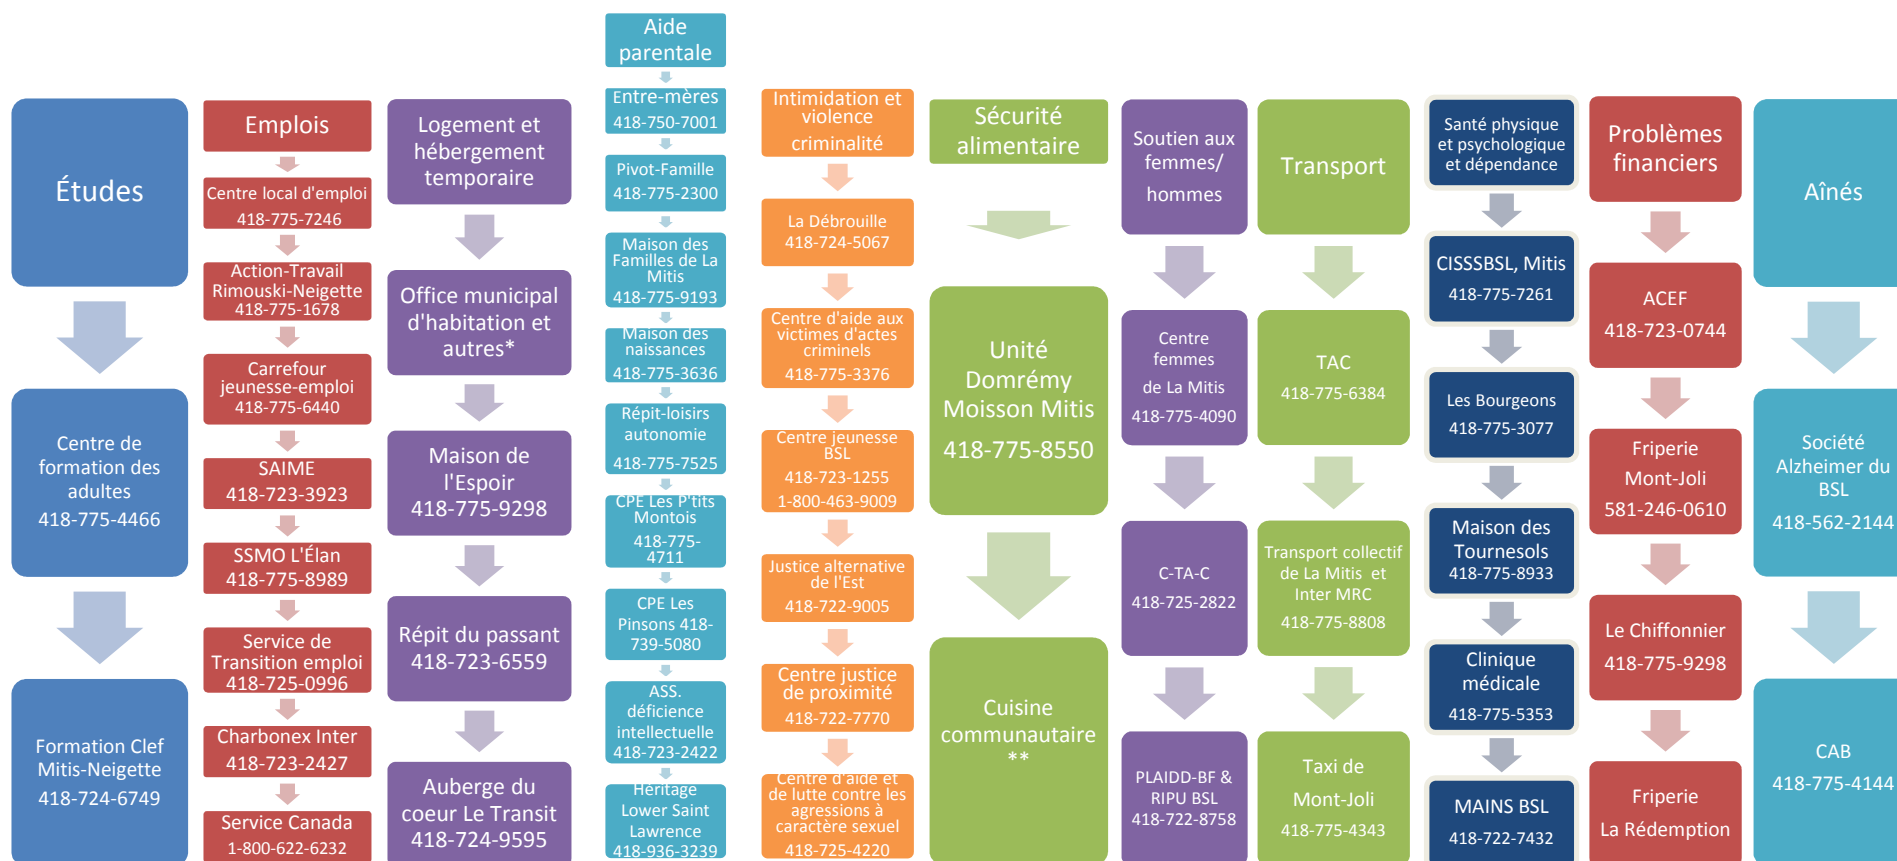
Études

Centre de formation des adultes
418-775-4466

Formation Clef Mitis-Neigette
418-724-6749

Emplois

Centre local d'emploi
418-775-7246

Action-Travail Rimouski-Neigette
418-775-1678

Carrefour jeunesse-emploi
418-775-6440

SAIME
418-723-3923

SSMO L'Élan
418-775-8989

Service de Transition emploi
418-725-0996

Charbonex Inter
418-723-2427

Service Canada
1-800-622-6232

Logement et hébergement temporaire

Office municipal d'habitation et autres*

Maison de l'Espoir
418-775-9298

Répit du passant
418-723-6559

Auberge du coeur Le Transit
418-724-9595

Aide parentale

Entre-mères
418-750-7001

Pivot-Famille
418-775-2300

Maison des Familles de La Mitis
418-775-9193

Maison des naissances
418-775-3636

Répit-loisirs autonomie
418-775-7525

CPE Les P'tits Montois
418-775-4711

CPE Les Pinsons 418-739-5080

ASS. déficience intellectuelle
418-723-2422

Heritage Lower Saint Lawrence
418-936-3239

Intimidation et violence criminalité

La Débrouille
418-724-5067

Centre d'aide aux victimes d'actes criminels
418-775-3376

Centre jeunesse BSL
418-723-1255
1-800-463-9009

Justice alternative de l'Est
418-722-9005

Centre justice de proximité
418-722-7770

Centre d'aide et de lutte contre les agressions à caractère sexuel
418-725-4220

Sécurité alimentaire

Unité Domrémy Moisson Mitis
418-775-8550

Cuisine communautaire
**

Soutien aux femmes/ hommes

Centre femmes de La Mitis
418-775-4090

C-TA-C
418-725-2822

PLAIDD-BF & RIPU BSL
418-722-8758

Transport

TAC
418-775-6384

Transport collectif de La Mitis et Inter MRC
418-775-8808

Taxi de Mont-Joli
418-775-4343

Santé physique et psychologique et dépendance

CISSSBSL, Mitis
418-775-7261

Les Bourgeons
418-775-3077

Maison des Tournesols
418-775-8933

Clinique médicale
418-775-5353

MAINS BSL
418-722-7432

Problèmes financiers

ACEF
418-723-0744

Friperie Mont-Joli
581-246-0610

Le Chiffonnier
418-775-9298

Friperie La Rédemption

Aînés

Société Alzheimer du BSL
418-562-2144

CAB
418-775-4144